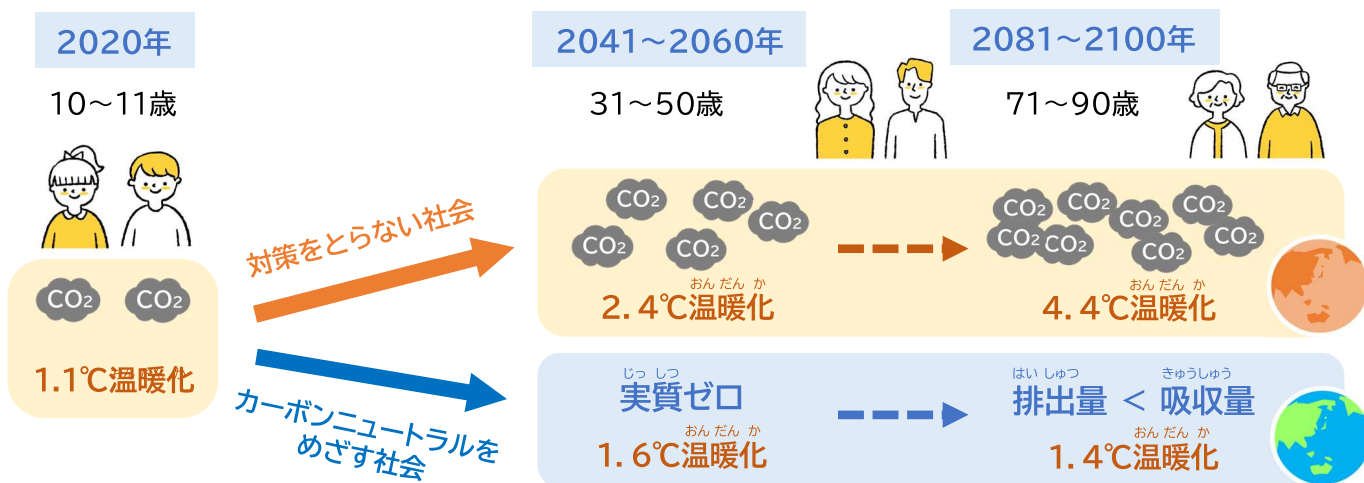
2020年

10～11歳

$CO_2$ $CO_2$

1.1℃温暖化

対策をとらない社会

カーボンニュートラルをめざす社会

2041～2060年

31～50歳

2081～2100年

71～90歳

$CO_2$ $CO_2$ $CO_2$ $CO_2$ $CO_2$

おんだんか
2.4℃温暖化

$CO_2$ $CO_2$ $CO_2$ $CO_2$ $CO_2$ $CO_2$ $CO_2$ $CO_2$ $CO_2$

おんだんか
4.4℃温暖化

じっしつ
実質ゼロ

おんだんか
1.6℃温暖化

はいしゅつ　きゅうしゅう
排出量 ＜ 吸収量

おんだんか
1.4℃温暖化